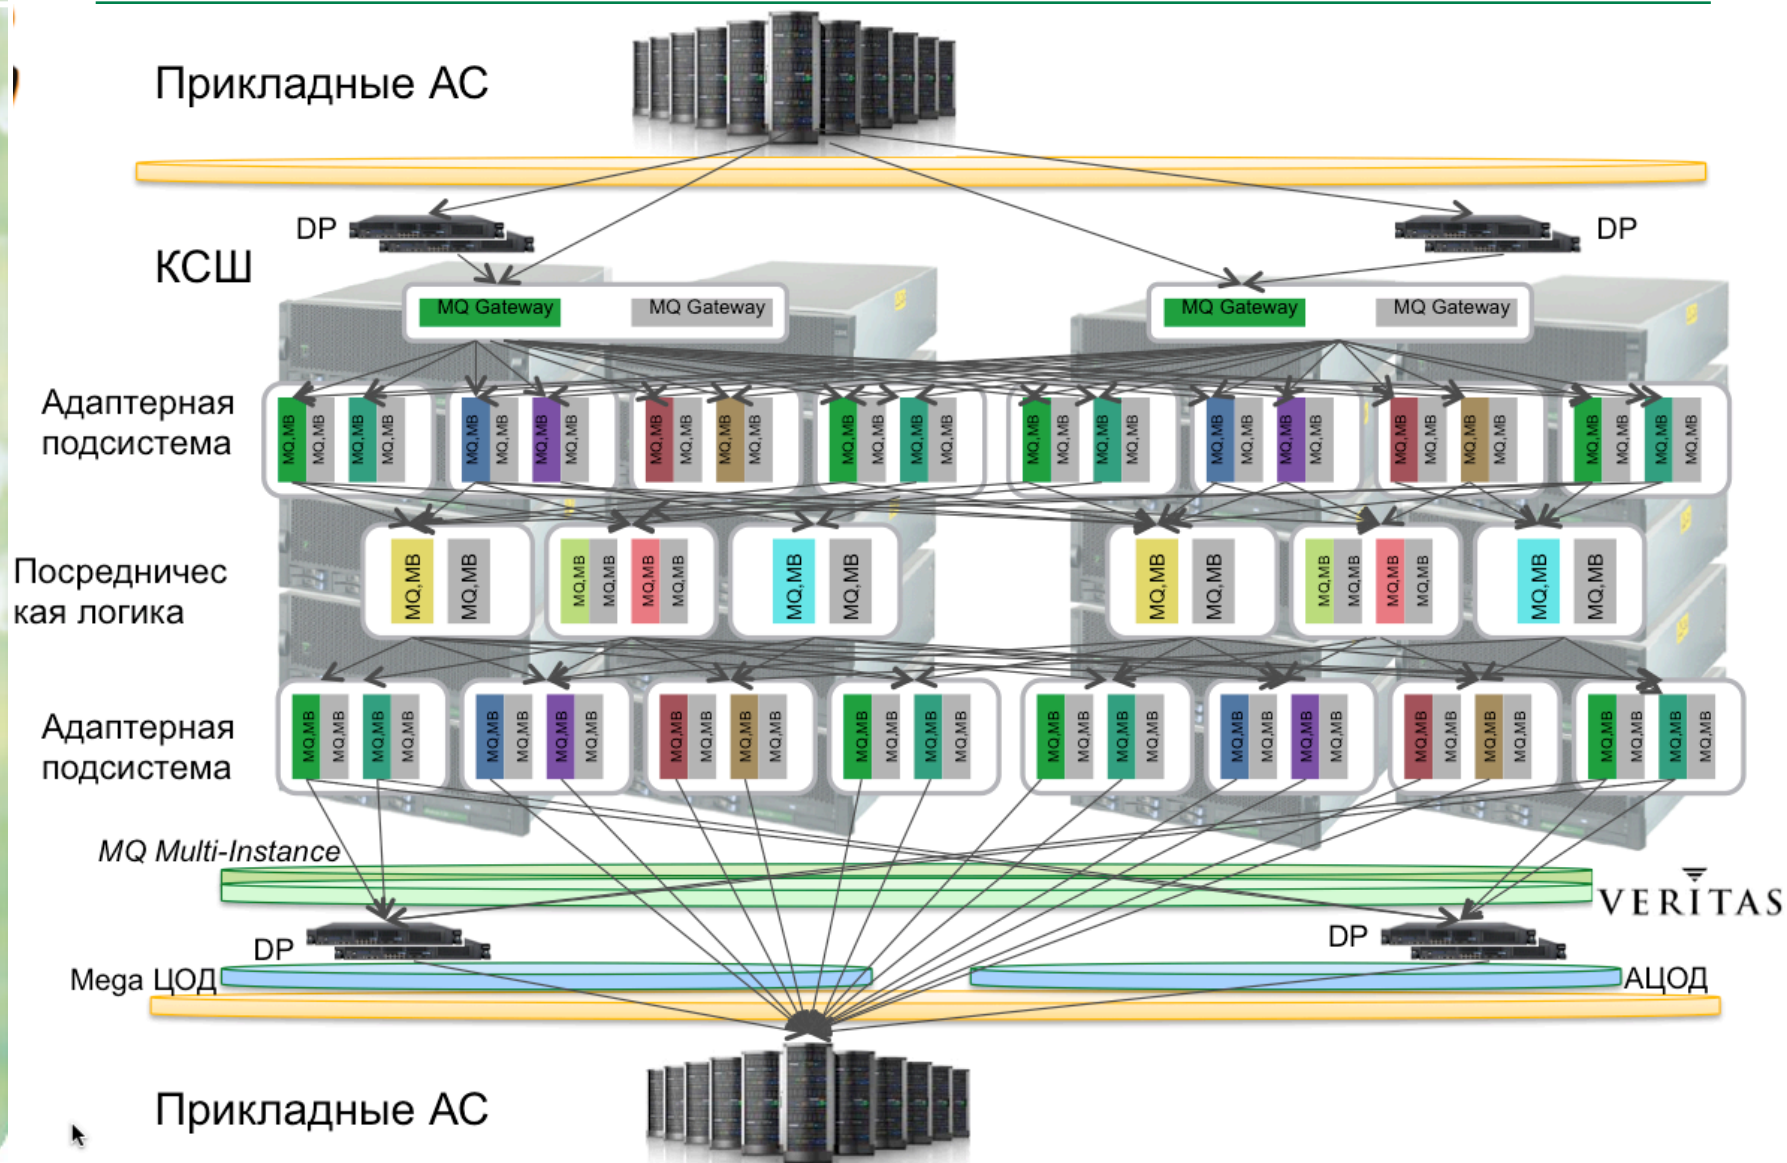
Прикладные АС

DP

DP

КСШ

MQ Gateway MQ Gateway

MQ Gateway MQ Gateway

Адаптерная подсистема

MQ,MB MQ,MB MQ,MB MQ,MB MQ,MB MQ,MB MQ,MB MQ,MB MQ,MB MQ,MB MQ,MB MQ,MB MQ,MB MQ,MB MQ,MB MQ,MB MQ,MB MQ,MB MQ,MB MQ,MB MQ,MB MQ,MB MQ,MB MQ,MB MQ,MB MQ,MB MQ,MB MQ,MB MQ,MB MQ,MB MQ,MB MQ,MB

Посредническая логика

MQ,MB MQ,MB MQ,MB MQ,MB MQ,MB MQ,MB MQ,MB MQ,MB MQ,MB MQ,MB MQ,MB MQ,MB MQ,MB MQ,MB MQ,MB MQ,MB

Адаптерная подсистема

MQ,MB MQ,MB MQ,MB MQ,MB MQ,MB MQ,MB MQ,MB MQ,MB MQ,MB MQ,MB MQ,MB MQ,MB MQ,MB MQ,MB MQ,MB MQ,MB MQ,MB MQ,MB MQ,MB MQ,MB MQ,MB MQ,MB MQ,MB MQ,MB MQ,MB MQ,MB MQ,MB MQ,MB MQ,MB MQ,MB MQ,MB MQ,MB

MQ Multi-Instance

VERITAS

DP

DP

Mega ЦОД

АЦОД

Прикладные АС